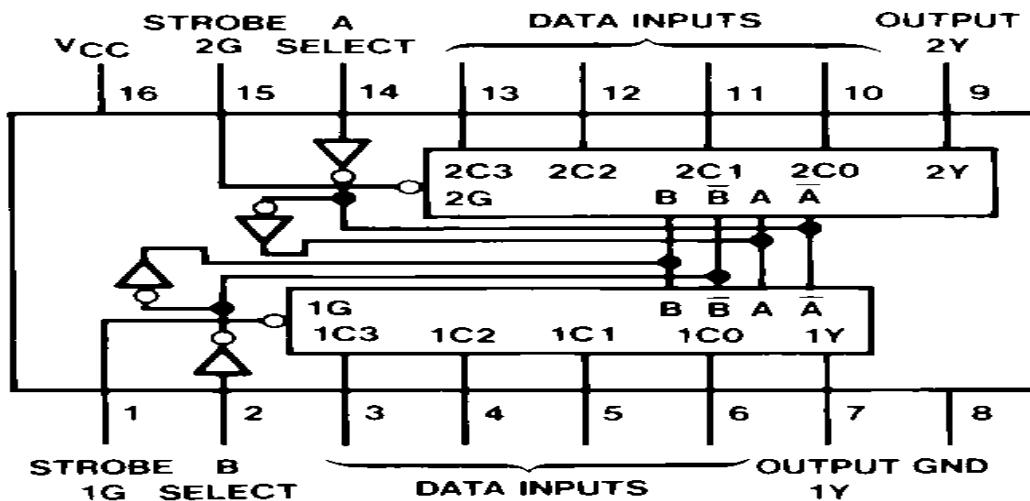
STROBE A
$V_{CC}$ 2G SELECT DATA INPUTS OUTPUT 2Y
16 15 14 13 12 11 10 9

2C3 2C2 2C1 2C0 2Y
2G B $\overline{B}$ A $\overline{A}$

1G B $\overline{B}$ A $\overline{A}$
1C3 1C2 1C1 1C0 1Y

1 2 3 4 5 6 7 8
STROBE B
1G SELECT DATA INPUTS OUTPUT 1Y GND